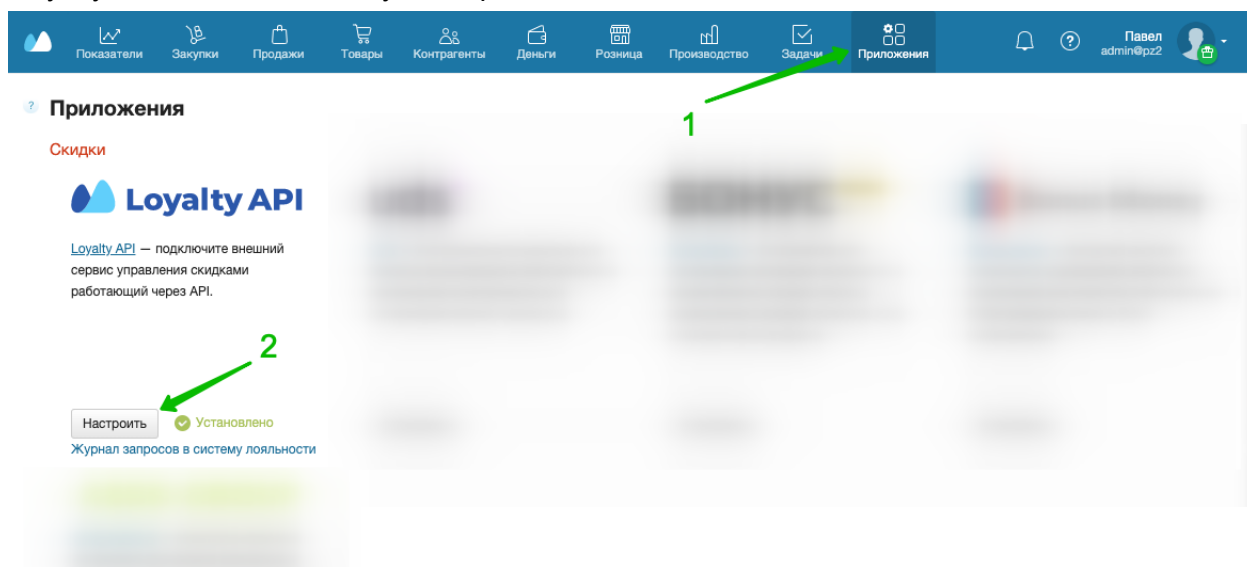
Показатели Закупки Продажи Товары Контрагенты Деньги Розница Производство Задачи Приложения

Павел
admin@pz2

Приложения

1

Скидки

Loyalty API

Loyalty API — подключите внешний сервис управления скидками работающий через API.

2

Настроить Установлено

Журнал запросов в систему лояльности